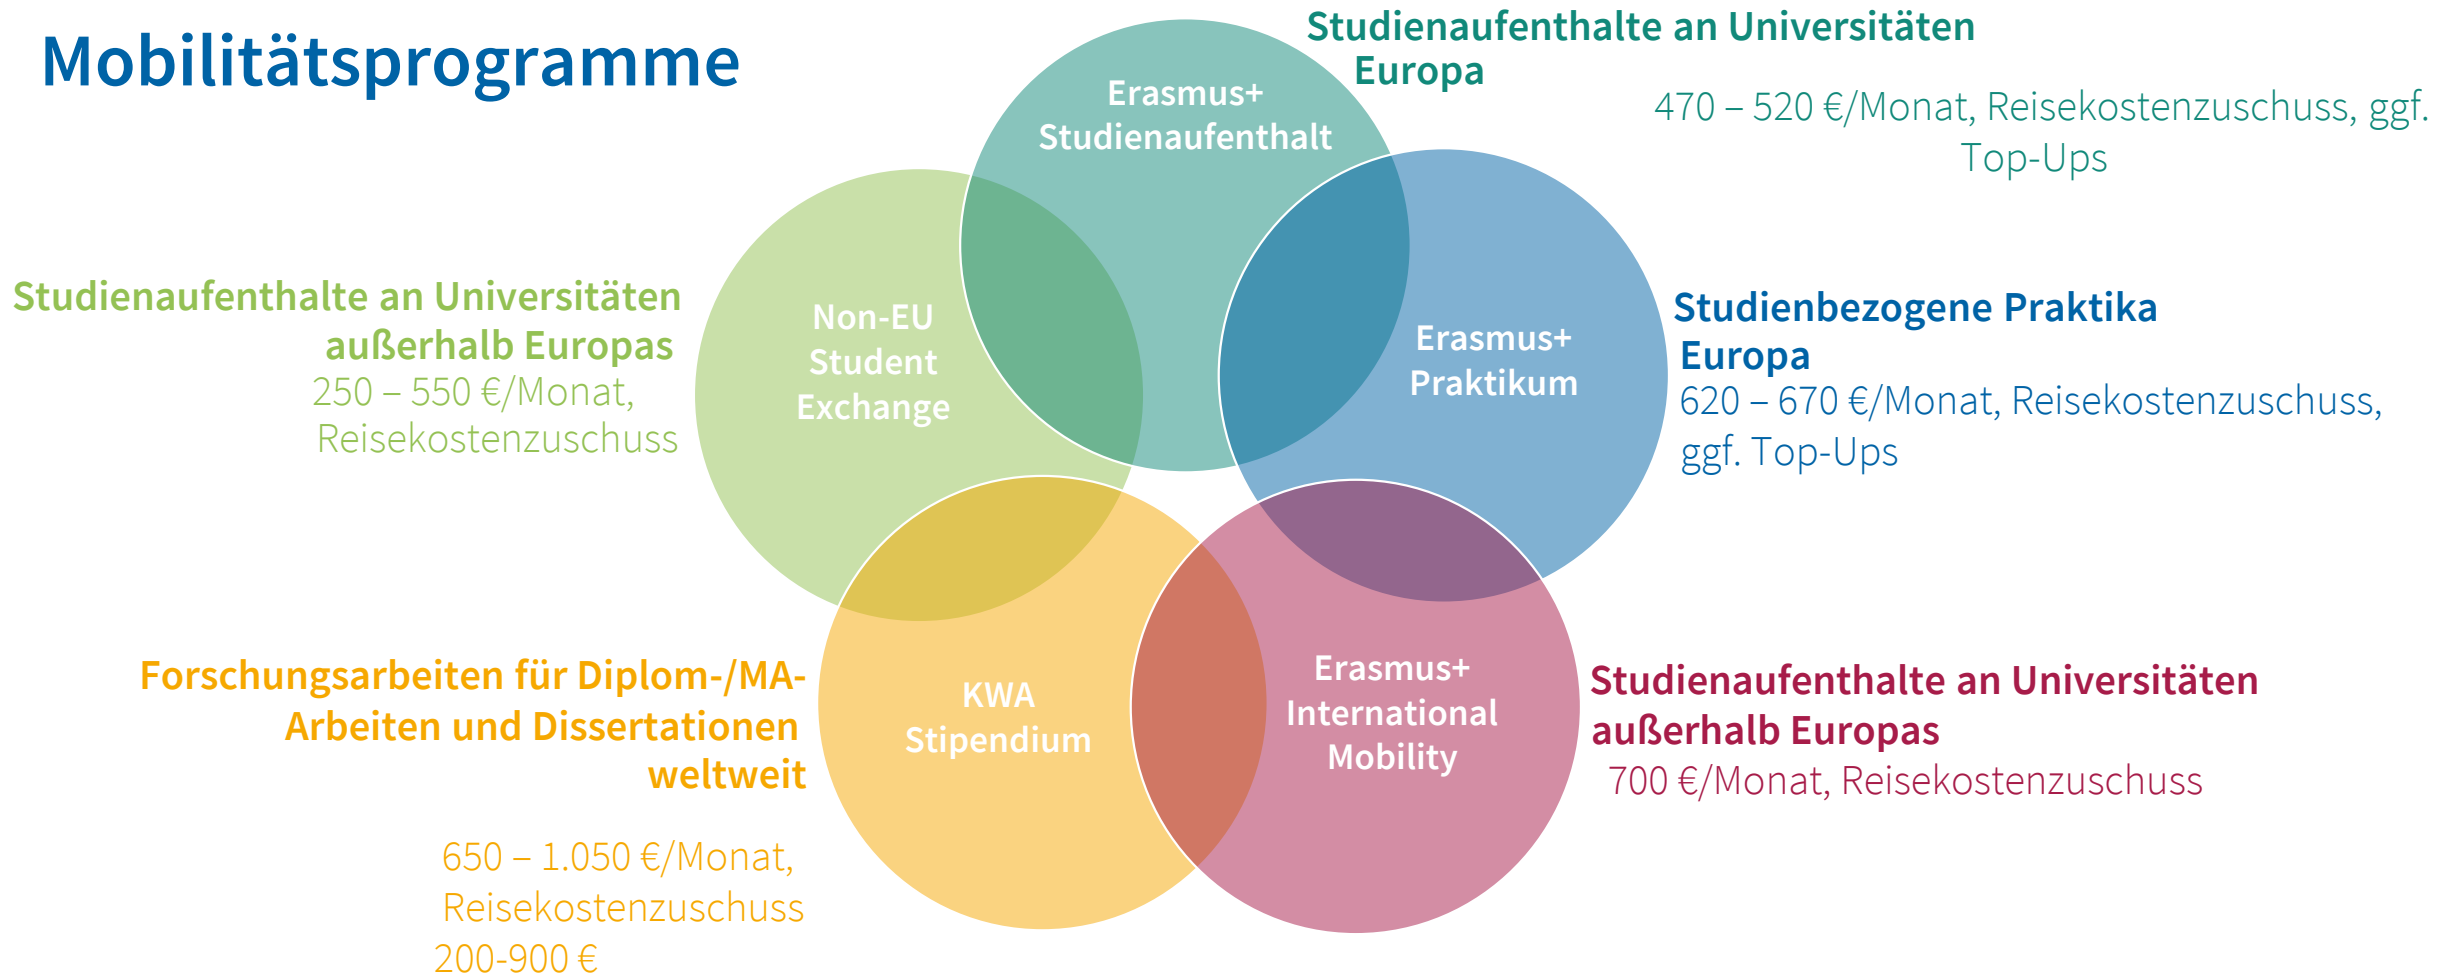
Mobilitätsprogramme

Studienaufenthalte an Universitäten Europa

470 – 520 €/Monat, Reisekostenzuschuss, ggf. Top-Ups

Erasmus+ Studienaufenthalt

Studienaufenthalte an Universitäten außerhalb Europas
250 – 550 €/Monat, Reisekostenzuschuss

Non-EU Student Exchange

Erasmus+ Praktikum

Studienbezogene Praktika Europa
620 – 670 €/Monat, Reisekostenzuschuss, ggf. Top-Ups

Forschungsarbeiten für Diplom-/MA-Arbeiten und Dissertationen weltweit

650 – 1.050 €/Monat, Reisekostenzuschuss
200-900 €

KWA Stipendium

Erasmus+ International Mobility

Studienaufenthalte an Universitäten außerhalb Europas
700 €/Monat, Reisekostenzuschuss